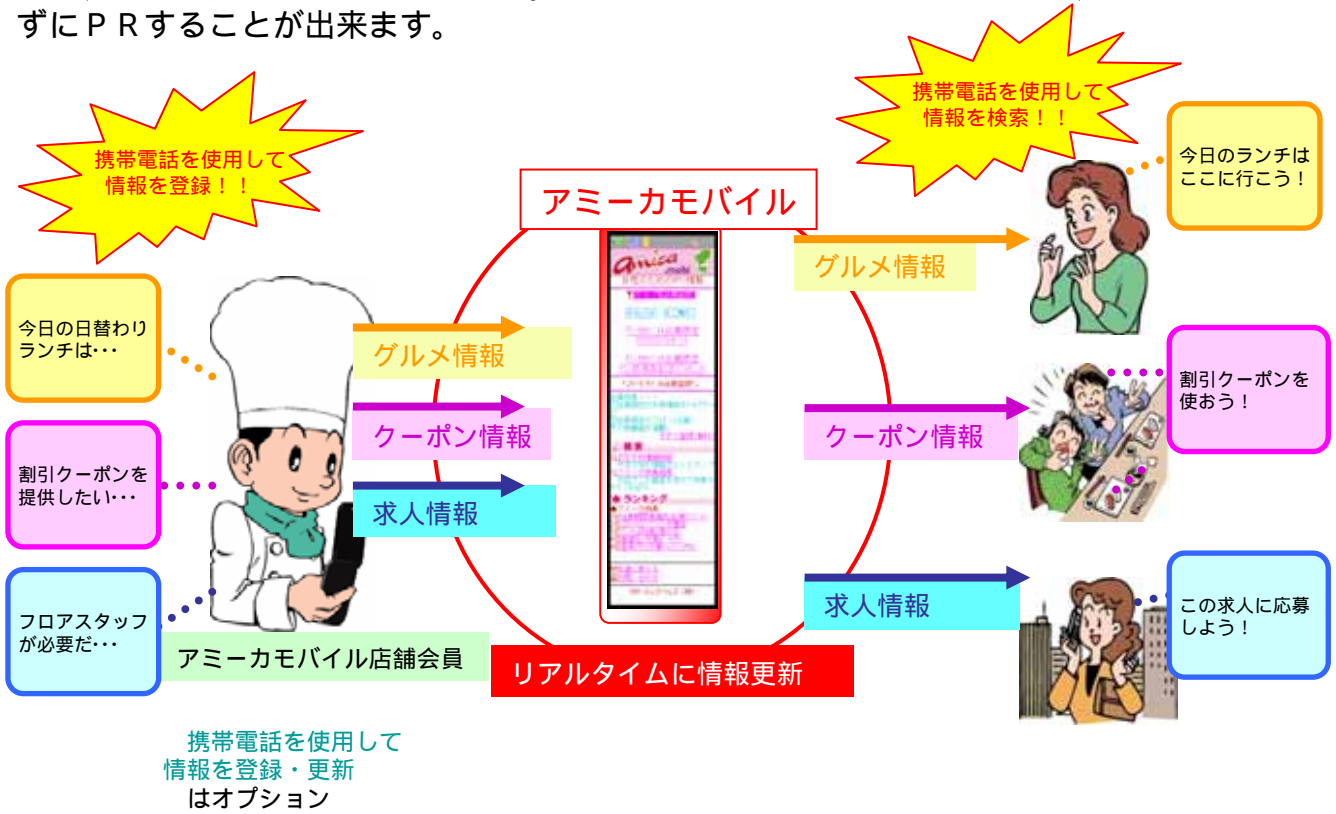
ずにＰＲすることが出来ます。

携帯電話を使用して
情報を登録！！

携帯電話を使用して
情報を検索！！

今日のランチは
ここに行こう！

アミーカモバイル

今日の日替わり
ランチは･･･

グルメ情報

グルメ情報

クーポン情報

割引クーポンを
使おう！

割引クーポンを
提供したい･･･

クーポン情報

求人情報

求人情報

フロアスタッフ
が必要だ･･･

この求人に応募
しよう！

アミーカモバイル店舗会員

リアルタイムに情報更新

携帯電話を使用して
情報を登録・更新
はオプション